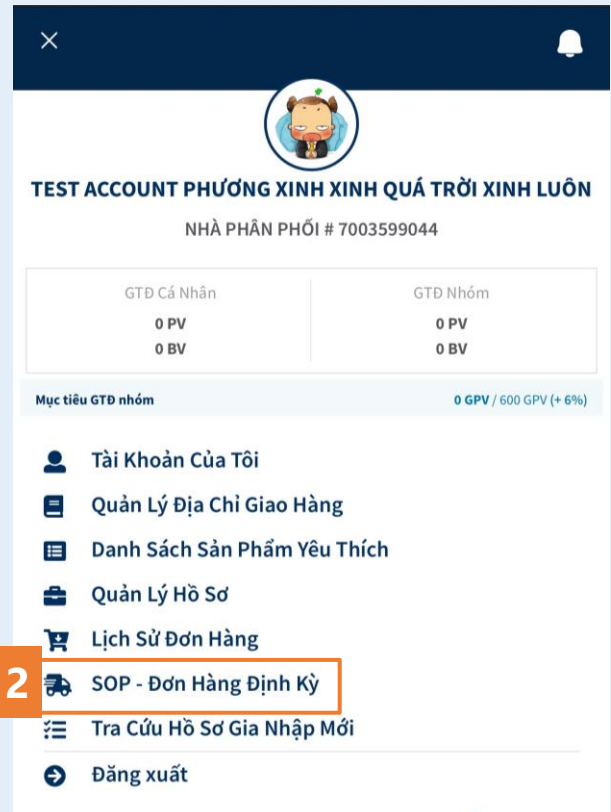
TEST ACCOUNT PHƯƠNG XINH XINH QUÁ TRỜI XINH LUÔN

NHÀ PHÂN PHỐI # 7003599044

| GTĐ Cá Nhân | GTĐ Nhóm |
|---|---|
| 0 PV | 0 PV |
| 0 BV | 0 BV |

Mục tiêu GTĐ nhóm

0 GPV / 600 GPV (+ 6%)

Tài Khoản Của Tôi

Quản Lý Địa Chỉ Giao Hàng

Danh Sách Sản Phẩm Yêu Thích

Quản Lý Hồ Sơ

Lịch Sử Đơn Hàng

2

SOP - Đơn Hàng Định Kỳ

Tra Cứu Hồ Sơ Gia Nhập Mới

Đăng xuất